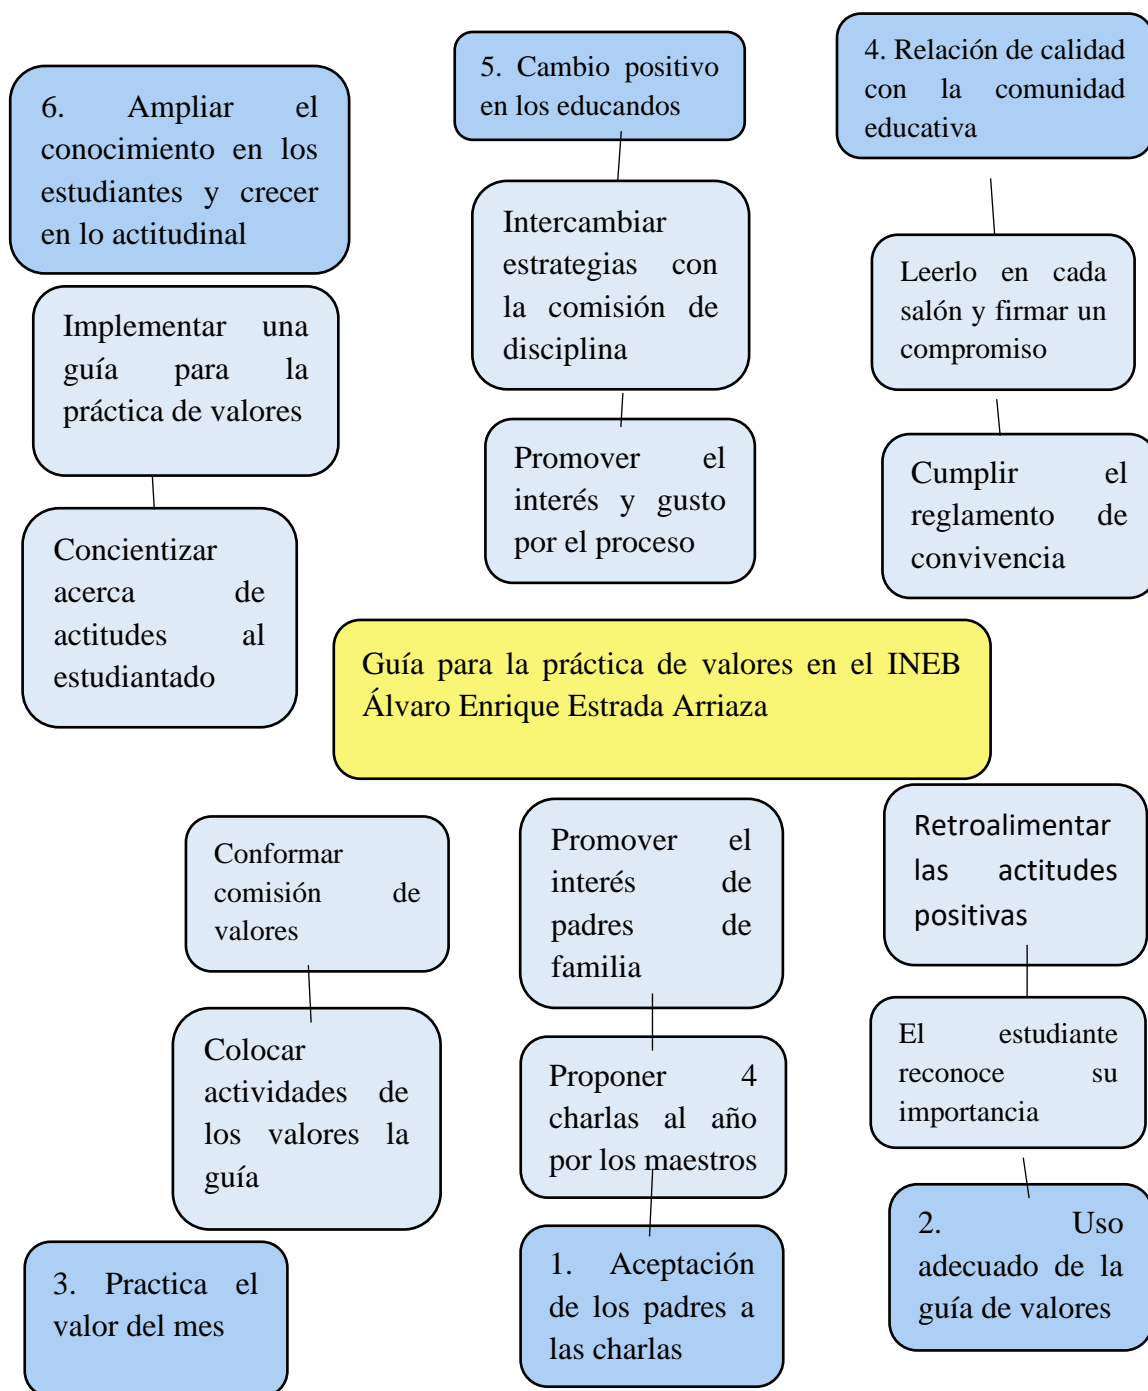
6. Ampliar el conocimiento en los estudiantes y crecer en lo actitudinal

Implementar una guía para la práctica de valores

Concientizar acerca de actitudes al estudiantado

5. Cambio positivo en los educandos

Intercambiar estrategias con la comisión de disciplina

Promover el interés y gusto por el proceso

4. Relación de calidad con la comunidad educativa

Leerlo en cada salón y firmar un compromiso

Cumplir el reglamento de convivencia

Guía para la práctica de valores en el INEB Álvaro Enrique Estrada Arriaza

Conformar comisión de valores

Colocar actividades de los valores la guía

3. Practica el valor del mes

Promover el interés de padres de familia

Proponer 4 charlas al año por los maestros

1. Aceptación de los padres a las charlas

Retroalimentar las actitudes positivas

El estudiante reconoce su importancia

2. Uso adecuado de la guía de valores